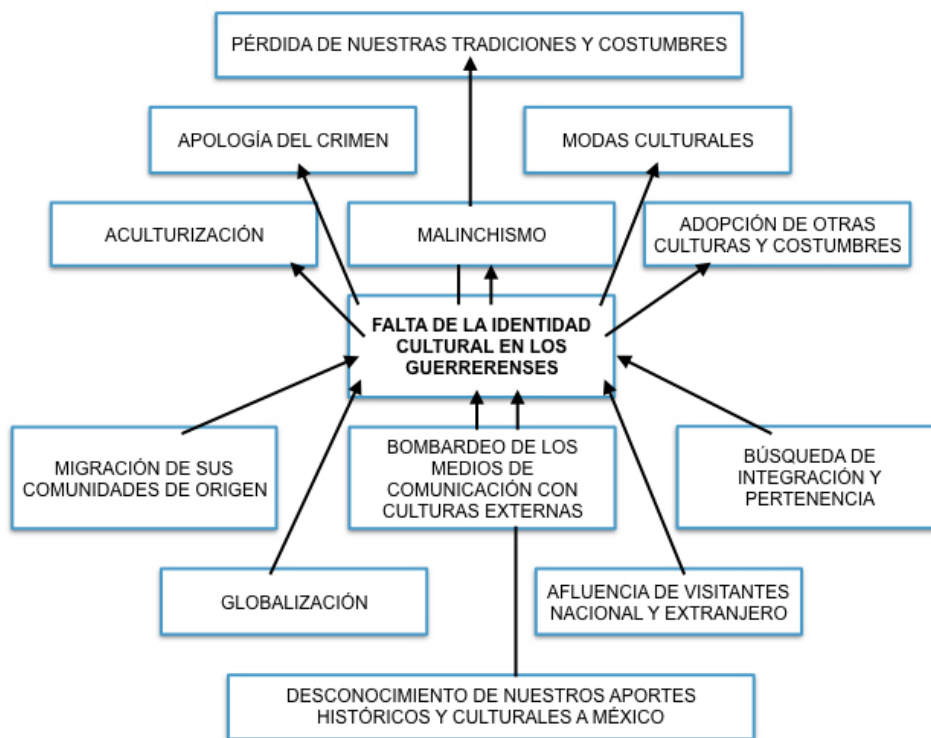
PÉRDIDA DE NUESTRAS TRADICIONES Y COSTUMBRES

APOLOGÍA DEL CRIMEN

MODAS CULTURALES

ACULTURIZACIÓN

MALINCHISMO

ADOPCIÓN DE OTRAS CULTURAS Y COSTUMBRES

FALTA DE LA IDENTIDAD CULTURAL EN LOS GUERRERENSES

MIGRACIÓN DE SUS COMUNIDADES DE ORIGEN

BOMBARDEO DE LOS MEDIOS DE COMUNICACIÓN CON CULTURAS EXTERNAS

BÚSQUEDA DE INTEGRACIÓN Y PERTENENCIA

GLOBALIZACIÓN

AFLUENCIA DE VISITANTES NACIONAL Y EXTRANJERO

DESCONOCIMIENTO DE NUESTROS APORTES HISTÓRICOS Y CULTURALES A MÉXICO